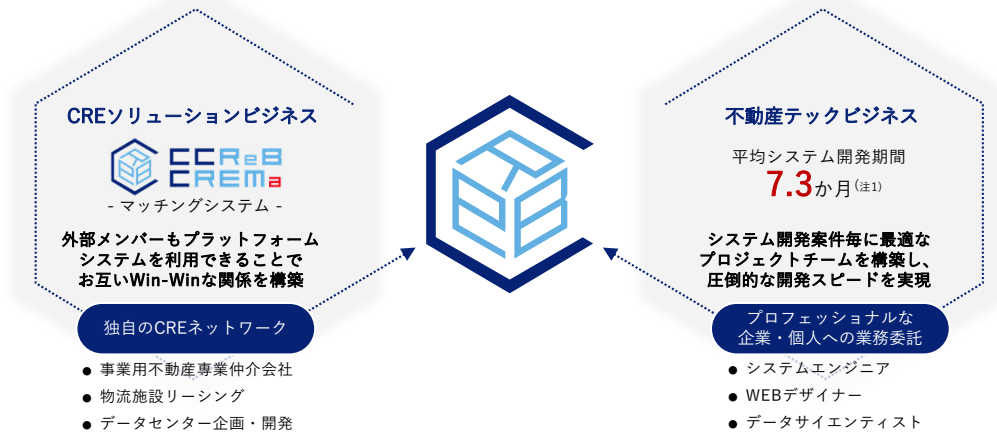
CREソリューションビジネス

CCReB CREMa

- マッチングシステム -

外部メンバーもプラットフォームシステムを利用できることでお互いWin-Winな関係を構築

独自のCREネットワーク

● 事業用不動産専業仲介会社
● 物流施設リーシング
● データセンター企画・開発

不動産テックビジネス

平均システム開発期間
7.3か月（注1）

システム開発案件毎に最適なプロジェクトチームを構築し、圧倒的な開発スピードを実現

プロフェッショナルな企業・個人への業務委託

● システムエンジニア
● WEBデザイナー
● データサイエンティスト